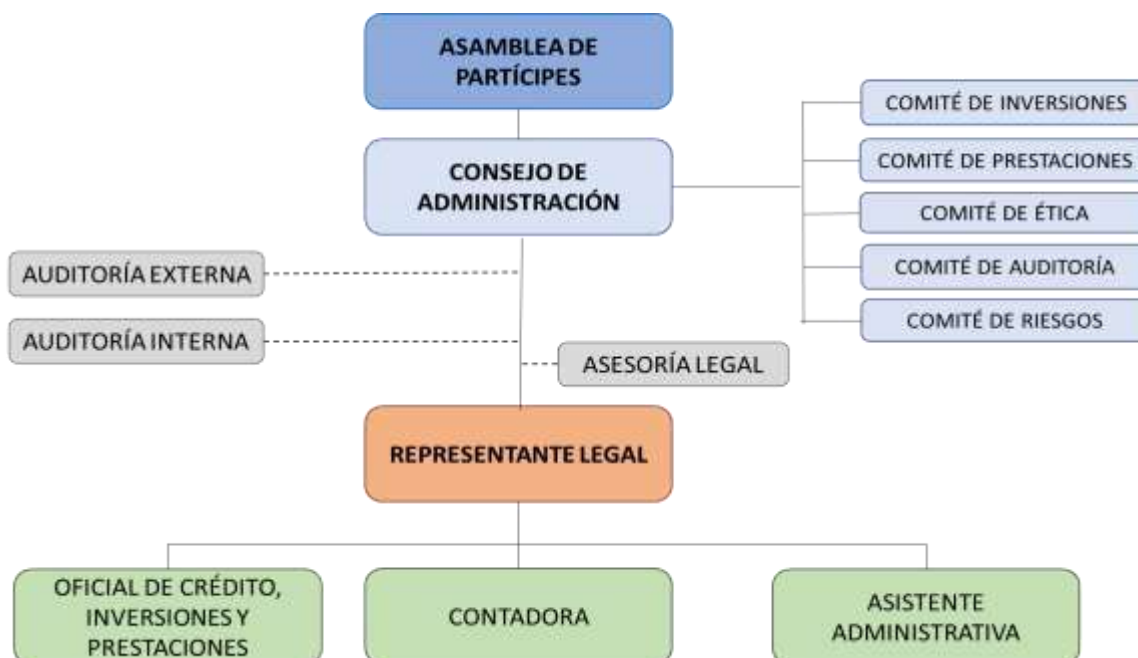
ASAMBLEA DE PARTÍCIPES

CONSEJO DE ADMINISTRACIÓN

COMITÉ DE INVERSIONES

COMITÉ DE PRESTACIONES

COMITÉ DE ÉTICA

COMITÉ DE AUDITORÍA

COMITÉ DE RIESGOS

AUDITORÍA EXTERNA

AUDITORÍA INTERNA

ASESORÍA LEGAL

REPRESENTANTE LEGAL

OFICIAL DE CRÉDITO, INVERSIONES Y PRESTACIONES

CONTADORA

ASISTENTE ADMINISTRATIVA